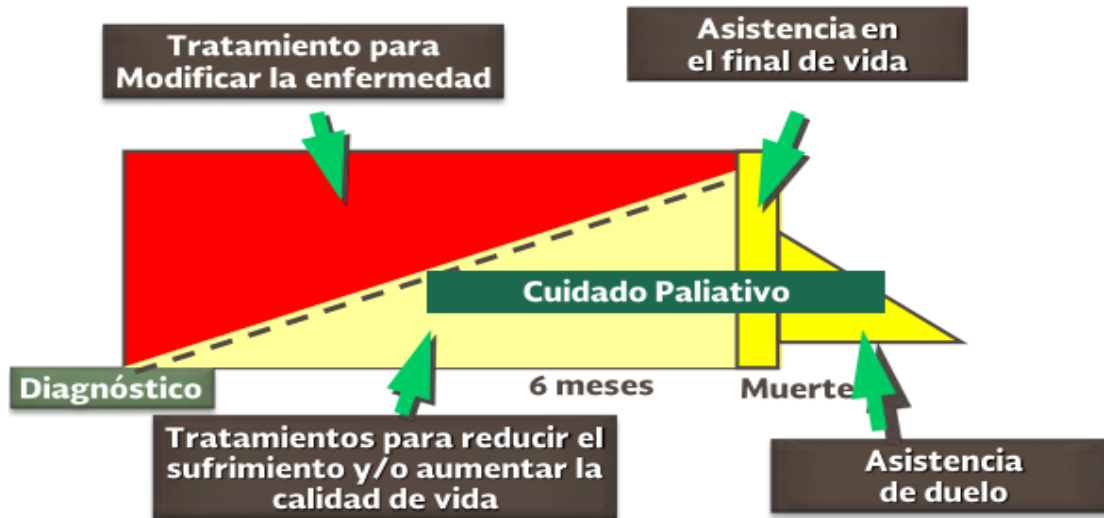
Tratamiento para Modificar la enfermedad

Asistencia en el final de vida

Cuidado Paliativo

Diagnóstico

6 meses

Muerte

Tratamientos para reducir el sufrimiento y/o aumentar la calidad de vida

Asistencia de duelo